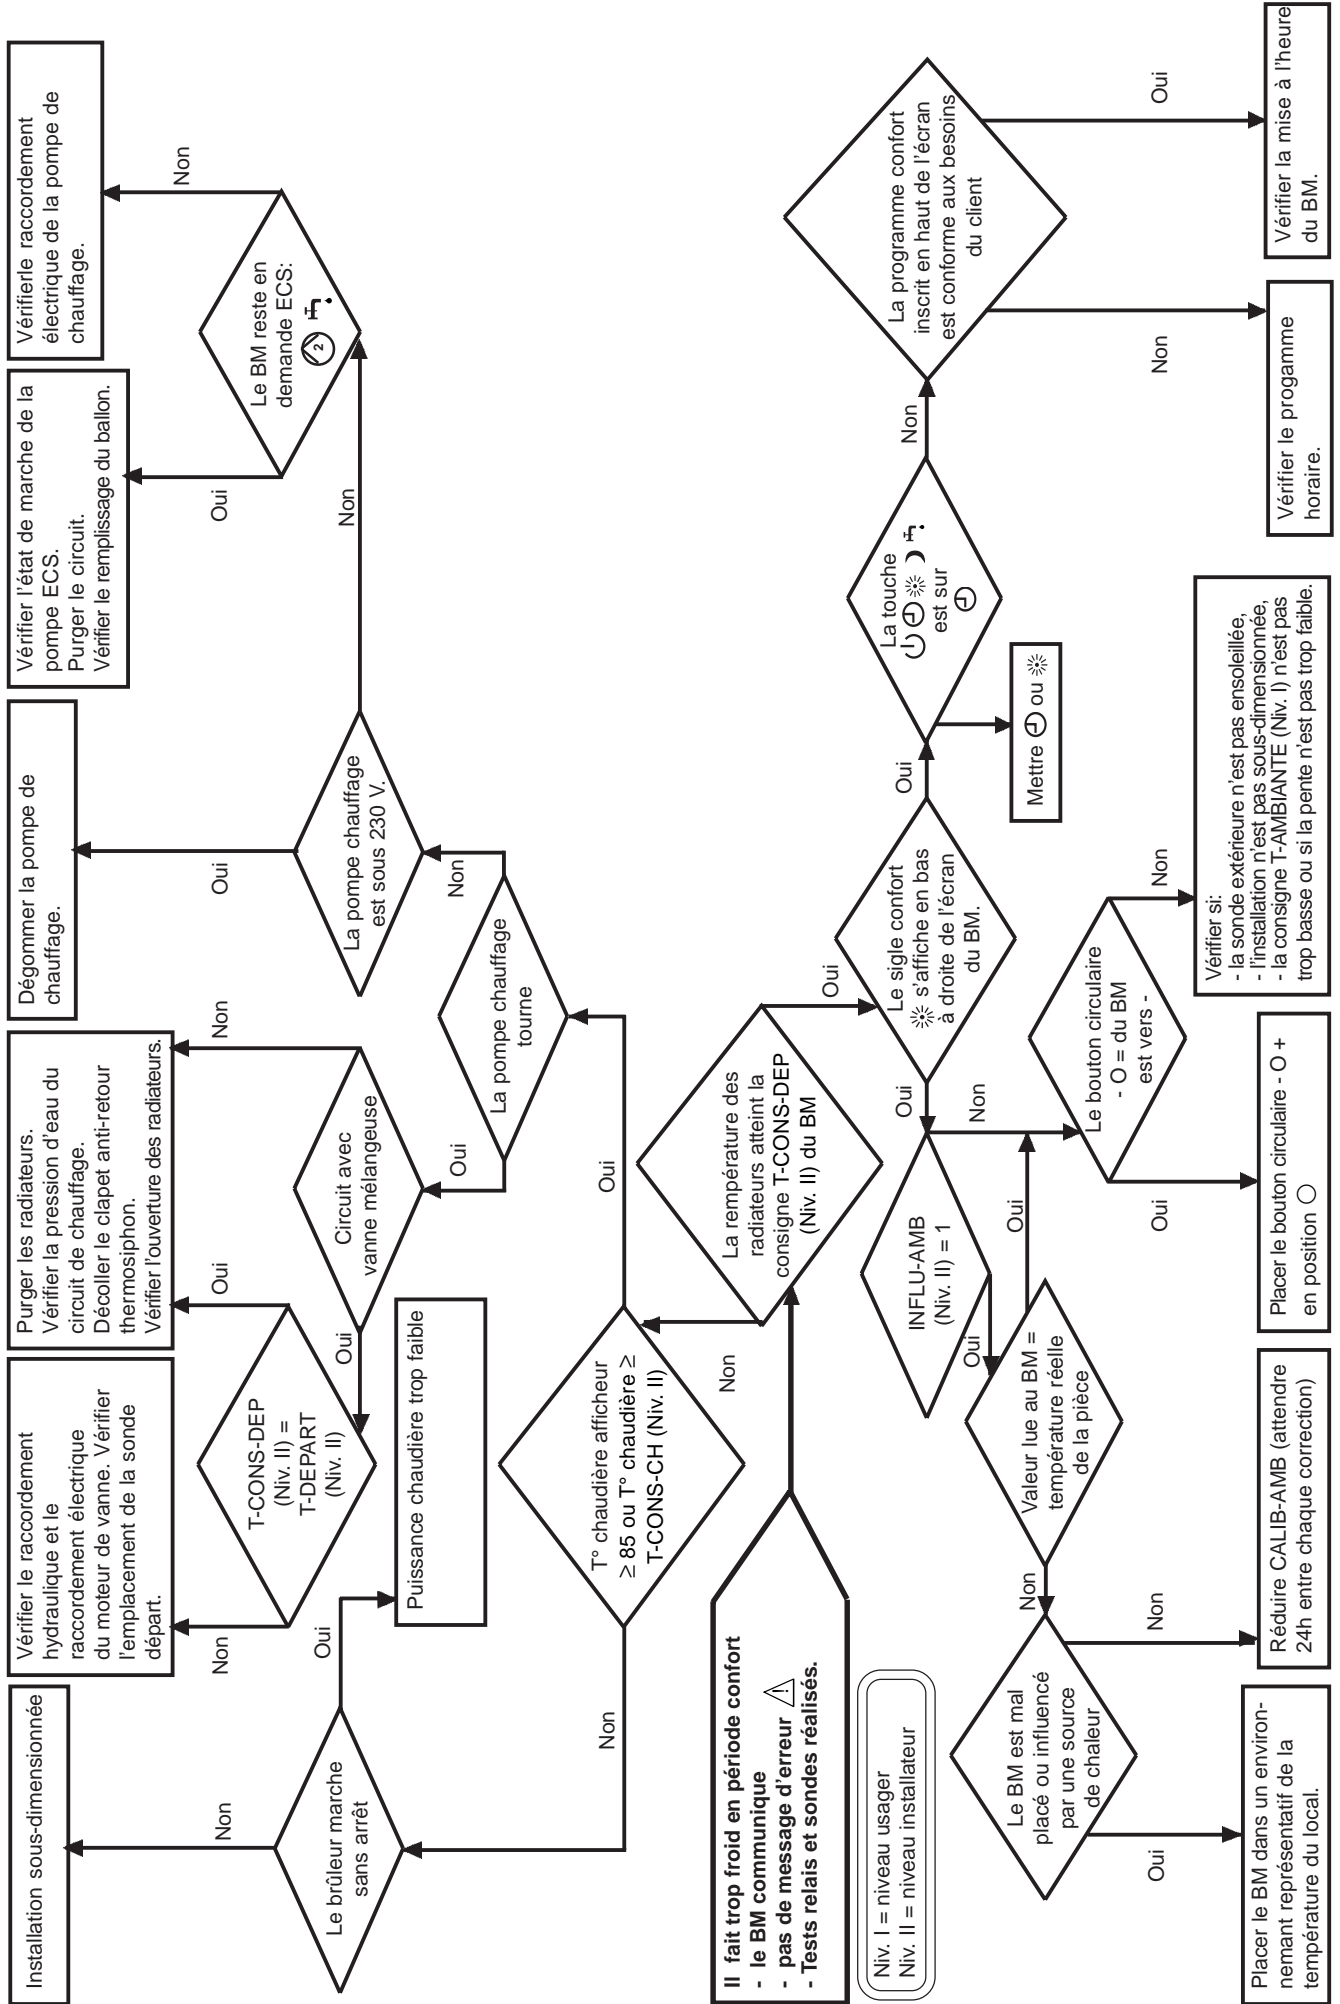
Il fait trop froid en période confort
- le BM communique
- pas de message d'erreur ⚠
- Tests relais et sondes réalisés.

Niv. I = niveau usager
Niv. II = niveau installateur

T° chaudière afficheur ≥ 85 ou T° chaudière ≥ T-CONS-CH (Niv. II)

Non

Le brûleur marche sans arrêt

Non

Installation sous-dimensionnée

Oui

Puissance chaudière trop faible

Oui

La pompe chauffage tourne

Non

La pompe chauffage est sous 230 V.

Oui

Dégommer la pompe de chauffage.

Non

Le BM reste en demande ECS:

Oui

Vérifier l'état de marche de la pompe ECS.
Purger le circuit.
Vérifier le remplissage du ballon.

Non

Vérifierle raccordement électrique de la pompe de chauffage.

Oui

Circuit avec vanne mélangeuse

Non

Purger les radiateurs.
Vérifier la pression d'eau du circuit de chauffage.
Décoller le clapet anti-retour thermosiphon.
Vérifier l'ouverture des radiateurs.

Oui

T-CONS-DEP (Niv. II) = T-DEPART (Niv. II)

Oui

Non

Vérifier le raccordement hydraulique et le raccordement électrique du moteur de vanne. Vérifier l'emplacement de la sonde départ.

Non

La rempérature des radiateurs atteint la consigne T-CONS-DEP (Niv. II) du BM

Oui

Le sigle confort ☼ s'affiche en bas à droite de l'écran du BM.

Oui

La touche est sur

Mettre ou ☼

Non

La programme confort inscrit en haut de l'écran est conforme aux besoins du client

Oui

Vérifier la mise à l'heure du BM.

Non

Vérifier le progamme horaire.

Oui

INFLU-AMB (Niv. II) = 1

Non

Le bouton circulaire - O = du BM est vers -

Non

Vérifier si:
- la sonde extérieure n'est pas ensoleillée,
- l'installation n'est pas sous-dimensionnée,
- la consigne T-AMBIANTE (Niv. I) n'est pas trop basse ou si la pente n'est pas trop faible.

Oui

Placer le bouton circulaire - O + en position ○

Oui

Valeur lue au BM = température réelle de la pièce

Oui

Non

Le BM est mal placé ou influencé par une source de chaleur

Non

Réduire CALIB-AMB (attendre 24h entre chaque correction)

Oui

Placer le BM dans un environnemant représentatif de la température du local.